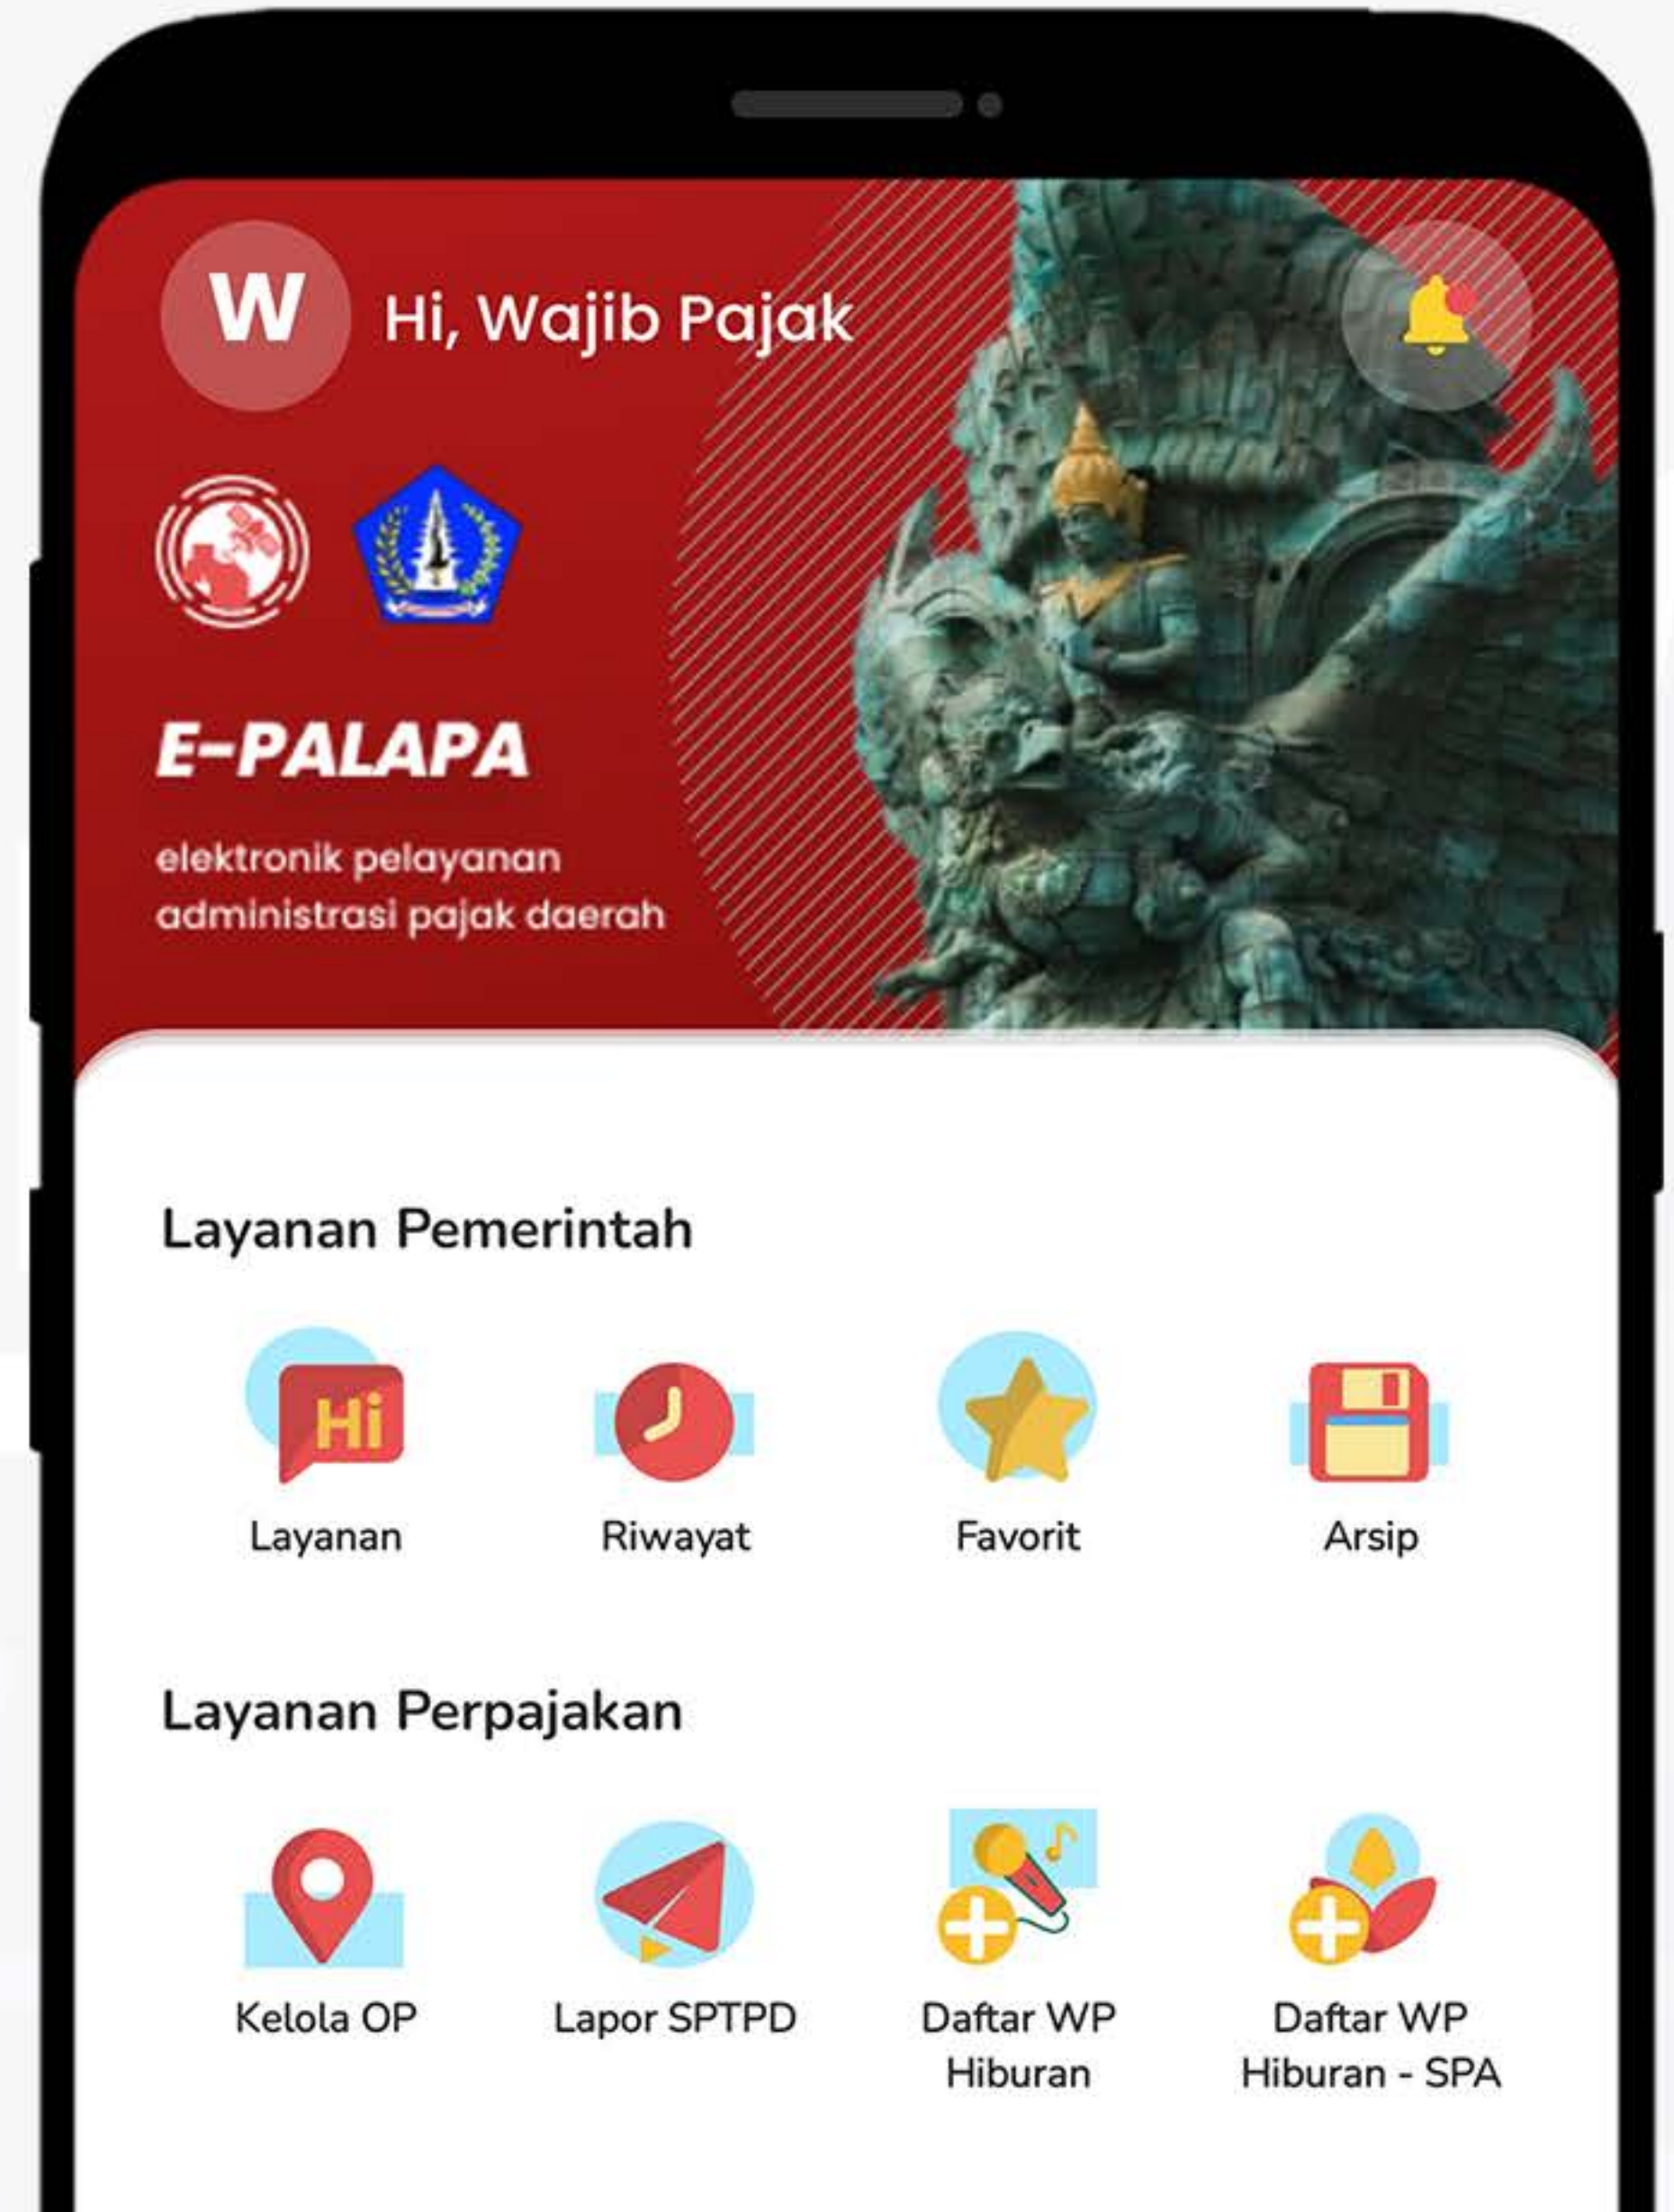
W

Hi, Wajib Pajak

E-PALAPA

elektronik pelayanan administrasi pajak daerah

Layanan Pemerintah

Hi

Layanan

Riwayat

Favorit

Arsip

Layanan Perpajakan

Kelola OP

Lapor SPTPD

Daftar WP Hiburan

Daftar WP Hiburan - SPA